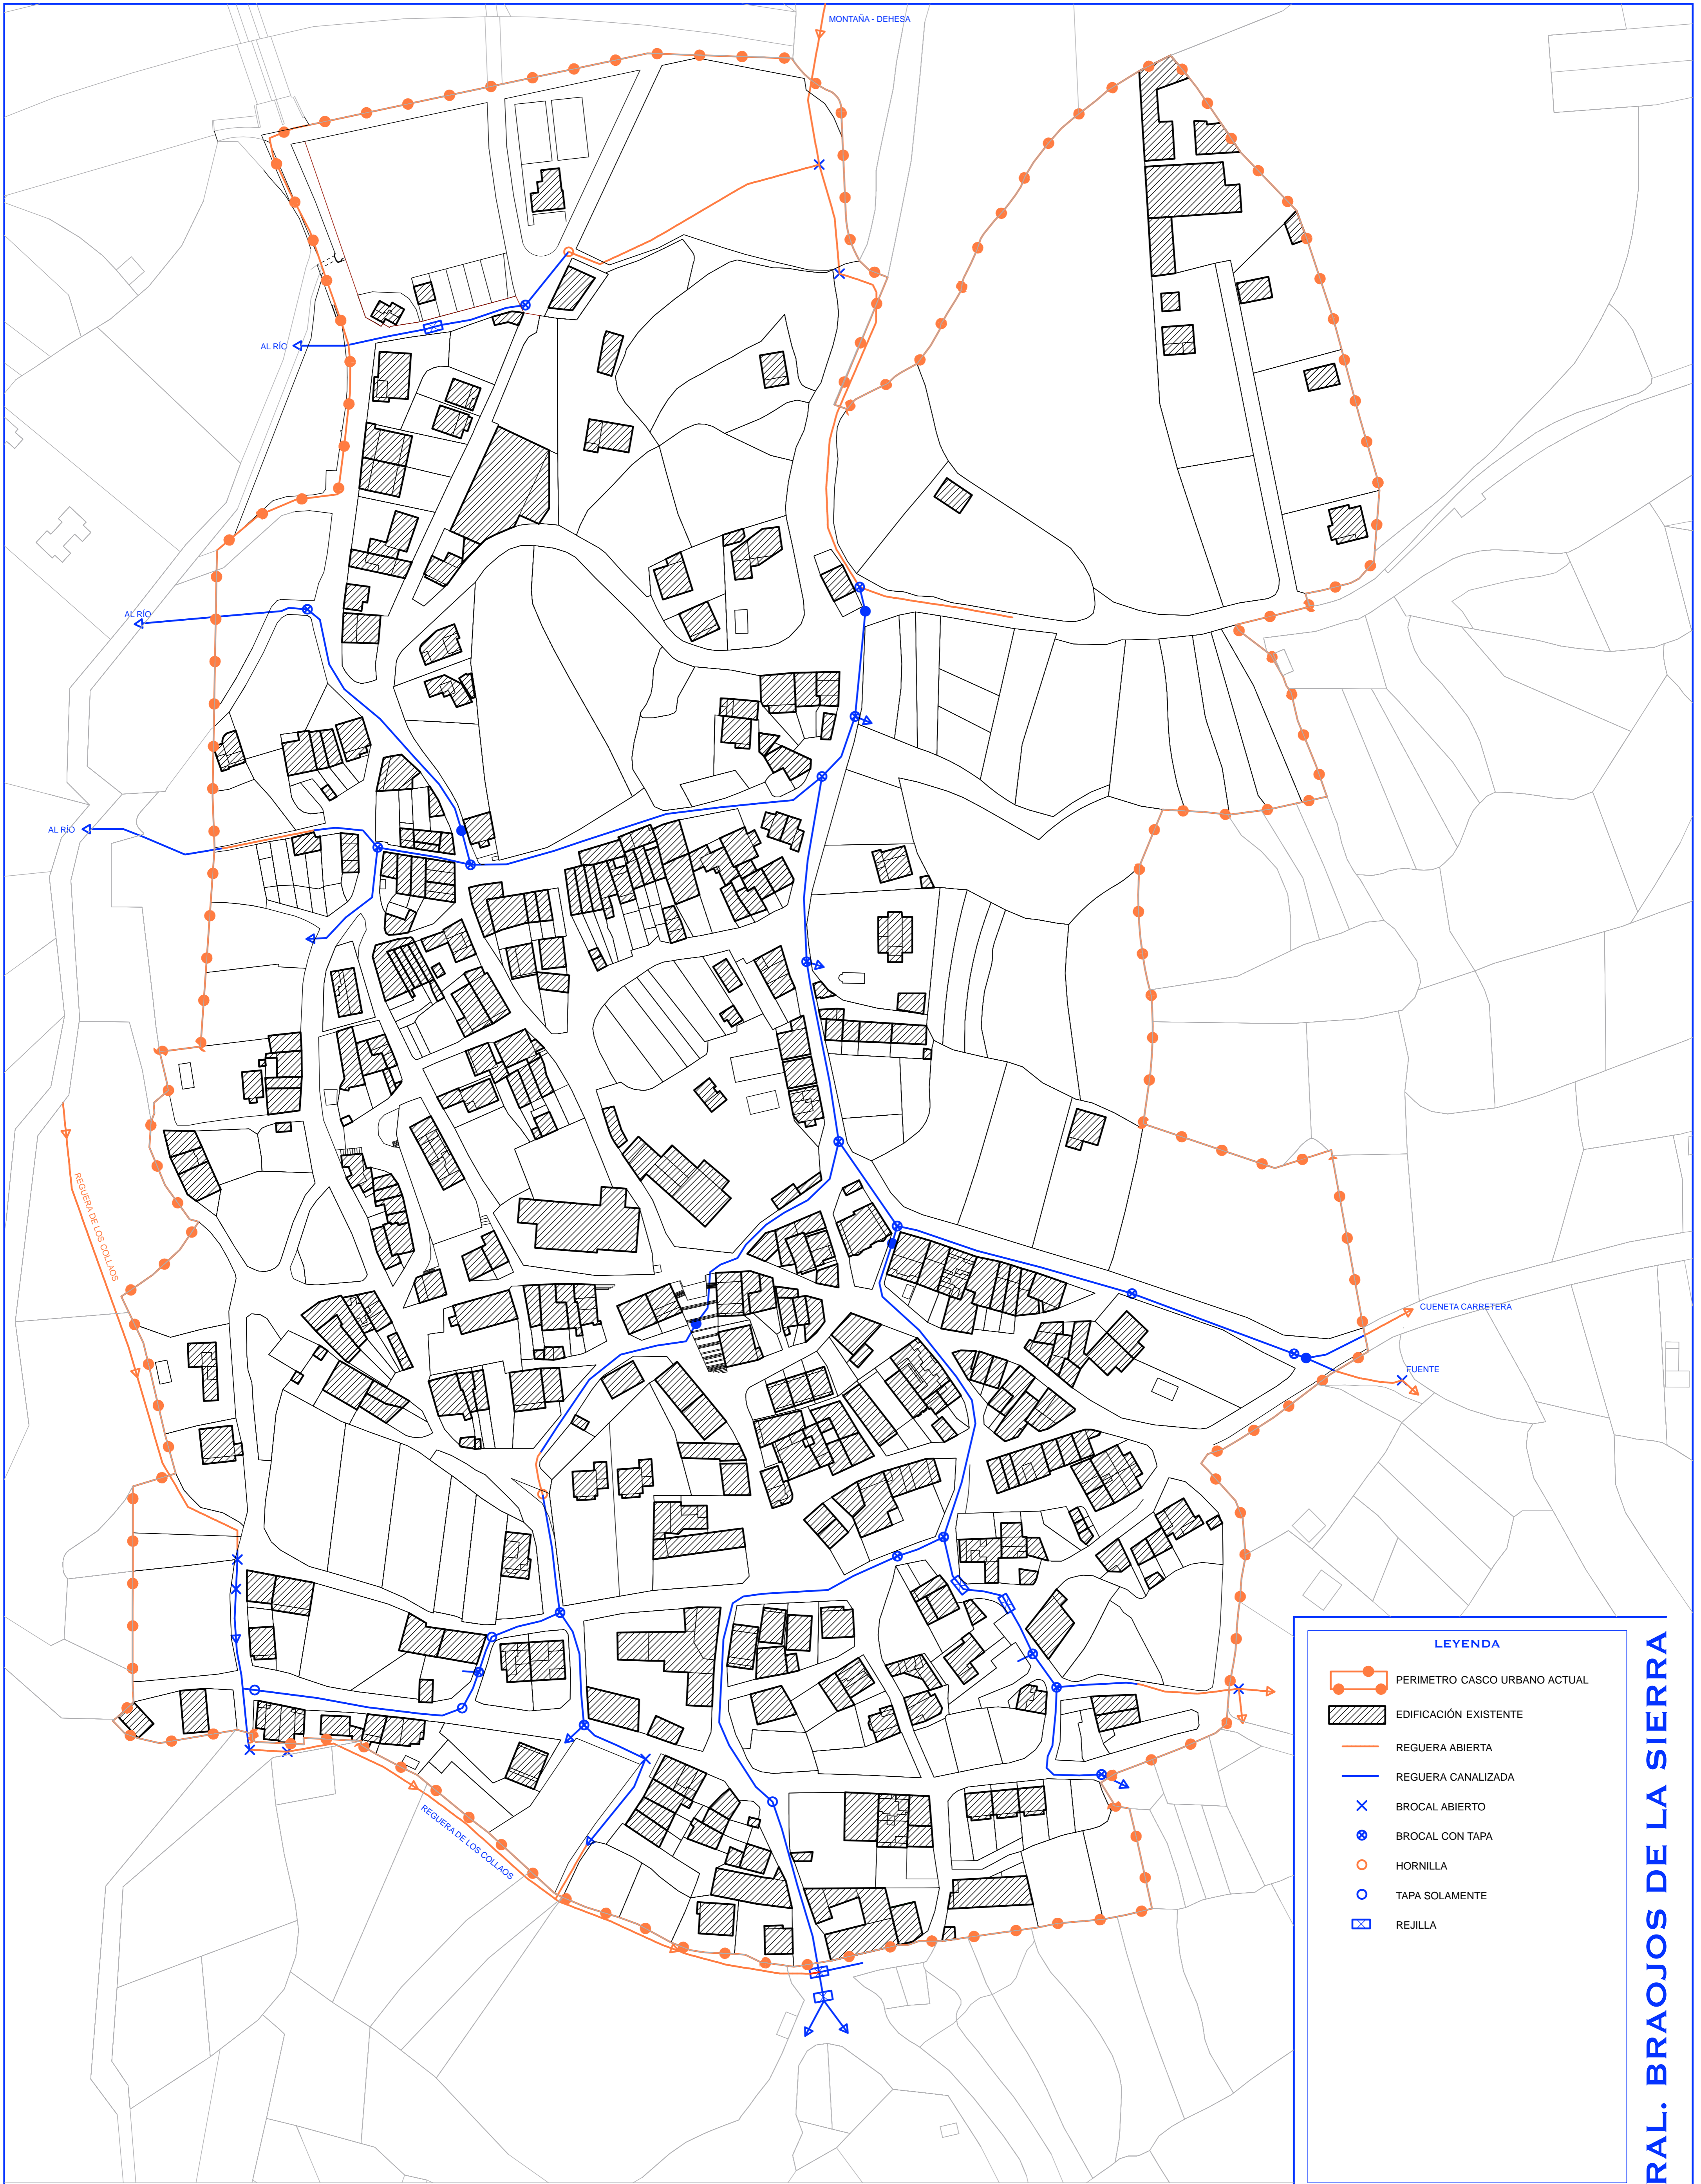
MONTAÑA - DEHESA

AL RÍO

AL RÍO

AL RÍO

REGUERA DE LOS COLLAOS

CUENETA CARRETERA

FUENTE

REGUERA DE LOS COLLAOS

LEYENDA

PERIMETRO CASCO URBANO ACTUAL

EDIFICACIÓN EXISTENTE

REGUERA ABIERTA

REGUERA CANALIZADA

BROCAL ABIERTO

BROCAL CON TAPA

HORNILLA

TAPA SOLAMENTE

REJILLA

RAL. BRAOJOS DE LA SIERRA